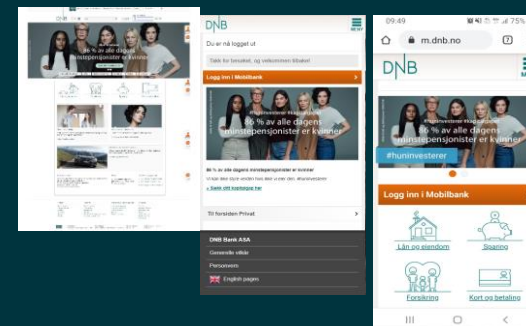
86 % av alle dagens minstepensjonister er kvinner

DNB
MENY
Du er nå logget ut
Takk for besøket, og velkommen tilbake!
Logg inn i Mobilbank
#huninvesterer #tagkiisgabber
86 % av alle dagens minstepensjonister er kvinner
86 % av alle dagens minstepensjonister er kvinner
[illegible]
» Sjekk ditt kostnader her
Til forsiden Privat
DNB Bank ASA
Generelle vilkår
Personvern
English pages

09:49
75%
m.dnb.no
DNB
#huninvesterer #tagkiisgabber
86 % av alle dagens minstepensjonister er kvinner
#huninvesterer
Logg inn i Mobilbank
Lån og eiendom
Sparing
Forsikring
Kort og betaling